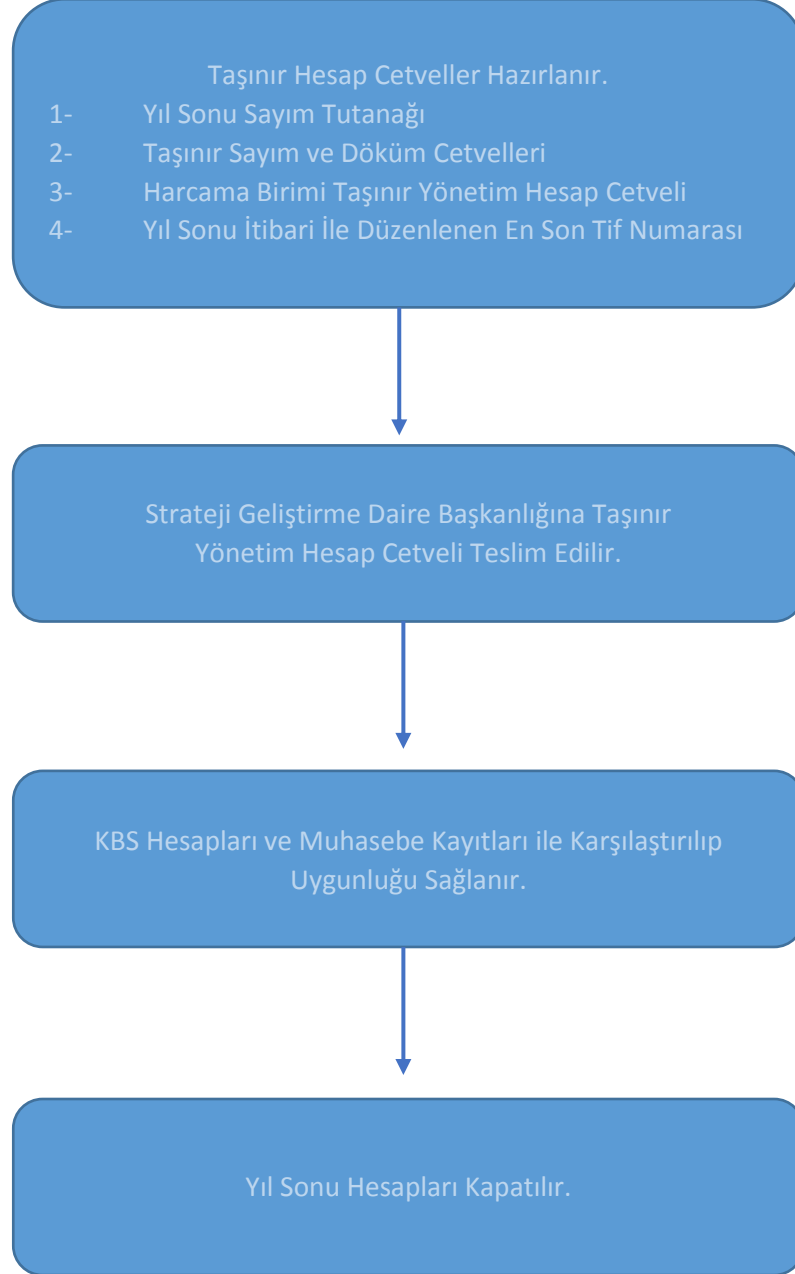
Taşınır Hesap Cetveller Hazırlanır.

1- Yıl Sonu Sayım Tutanağı
2- Taşınır Sayım ve Döküm Cetvelleri
3- Harcama Birimi Taşınır Yönetim Hesap Cetveli
4- Yıl Sonu İtibari İle Düzenlenen En Son Tif Numarası

Strateji Geliştirme Daire Başkanlığına Taşınır Yönetim Hesap Cetveli Teslim Edilir.

KBS Hesapları ve Muhasebe Kayıtları ile Karşılaştırılıp Uygunluğu Sağlanır.

Yıl Sonu Hesapları Kapatılır.